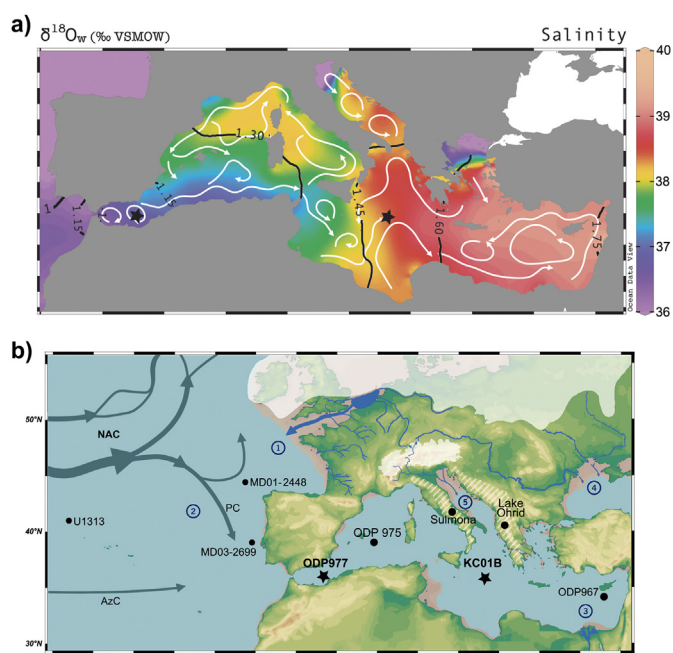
a) $\delta^{18}O_w$ (‰ VSMOW)

Salinity

40
39
38
37
36

1
1.15
1.15
1.30
1.45
1.60
1.75

Ocean Data View

b)

50°N
40°N
30°N

NAC
1
2
PC
MD01-2448
MD03-2699
U1313
AzC
ODP977
ODP 975
5
Sulmona
Lake Ohrid
4
KC01B
ODP967
3